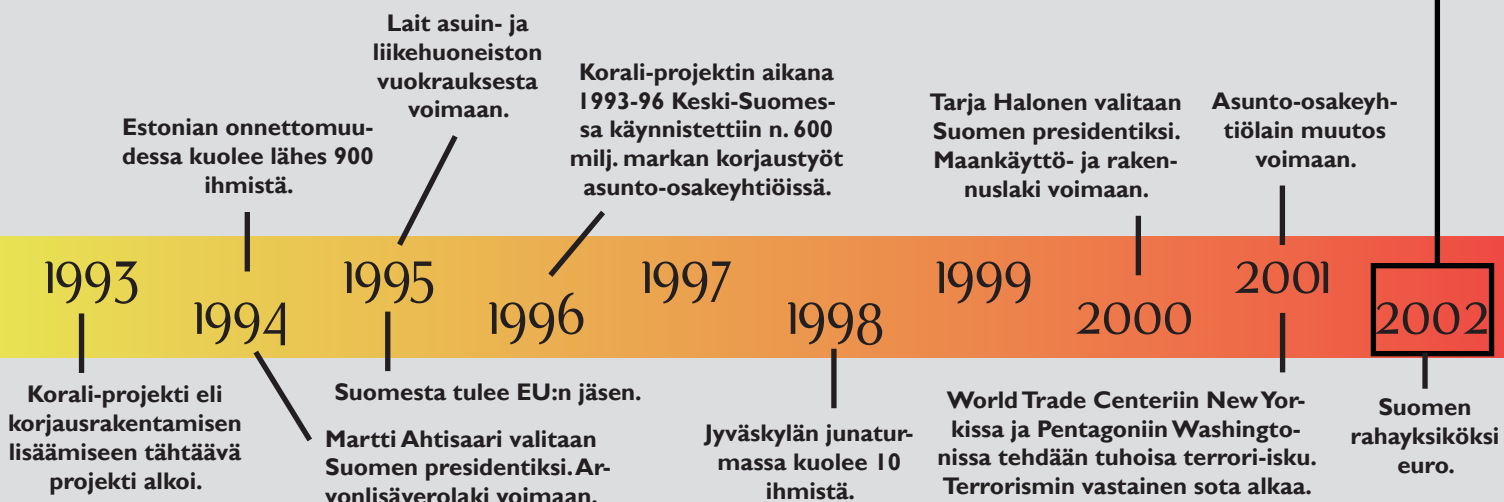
Lait asuin- ja liikehuoneiston vuokrauksesta voimaan.

Estonian onnettomuudessa kuolee lähes 900 ihmistä.

Korali-projektin aikana 1993-96 Keski-Suomessa käynnistettiin n. 600 milj. markan korjaustyöt asunto-osakeyhtiöissä.

Tarja Halonen valitaan Suomen presidentiksi. Maankäyttö- ja rakennuslaki voimaan.

Asunto-osakeyhtiölain muutos voimaan.

1993

1994

1995

1996

1997

1998

1999

2000

2001

2002

Korali-projekti eli korjausrakentamisen lisäämiseen tähtäävä projekti alkoi.

Suomesta tulee EU:n jäsen.

Martti Ahtisaari valitaan Suomen presidentiksi. Arvonlisäverolaki voimaan.

Jyväskylän junaturmassa kuolee 10 ihmistä.

World Trade Centeriin New Yorkissa ja Pentagoniin Washingtonissa tehdään tuhoisa terrori-isku. Terrorismin vastainen sota alkaa.

Suomen rahayksiköksi euro.